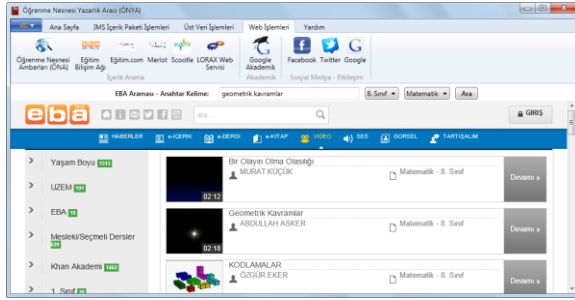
Öğrenme Nesnesi Yazarlık Aracı (ÖNYA)

Ana Sayfa | IMS İçerik Paketi İşlemleri | Üst Veri İşlemleri | Web İşlemleri | Yardım

Öğrenme Nesnesi Ambarları (ÖNA) | Eğitim Bilişim Ağı | Eğitim.com | Merlot | Scootle | LORAX Web Servisi | Google Akademik | Facebook | Twitter | Google

İçerik Arama | Akademik | Sosyal Medya - Etkileşim

EBA Araması - Anahtar Kelime: geometrik kavramlar | 8. Sınıf | Matematik | Ara

eba | ara... | GİRİŞ

HABERLER | e-İÇERİK | e-DERGİ | e-KİTAP | VİDEO | SES | GÖRSEL | TARTIŞALIM

Yaşam Boyu 1313

UZEM 591

EBA 18

Mesleki/Seçmeli Dersler 636

Khan Akademi 1452

1. Sınıf 69

Bir Olayın Olma Olasılığı
MURAT KÜÇÜK
Matematik - 8. Sınıf
02:12
Devamı »

Geometrik Kavramlar
ABDULLAH ASKER
Matematik - 8. Sınıf
02:18
Devamı »

KODLAMALAR
ÖZGÜR EKER
Matematik - 8. Sınıf
Devamı »